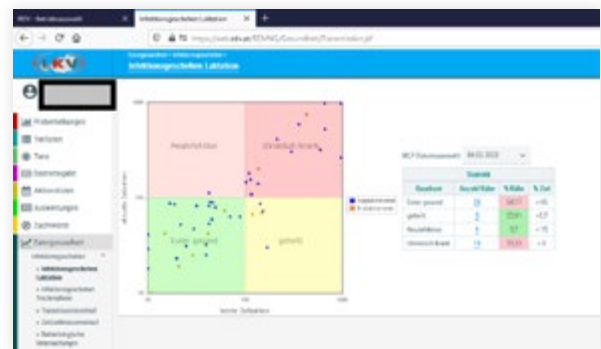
Infektionsgeschehen Laktation

Neuinfektion

chronisch krank

Euter gesund

geheilt

Statistik

| Kuhstatus | Anzahl Kühe | % Kühe | % Ziel |
|---|---|---|---|
| Euter gesund | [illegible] | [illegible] | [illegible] |
| geheilt | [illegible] | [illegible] | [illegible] |
| Neuinfektion | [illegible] | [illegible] | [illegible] |
| chronisch krank | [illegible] | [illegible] | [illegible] |

Probemelkungen

Herde

Tiere

Auswertungen

Tiergesundheit

Infektionsgeschehen Laktation